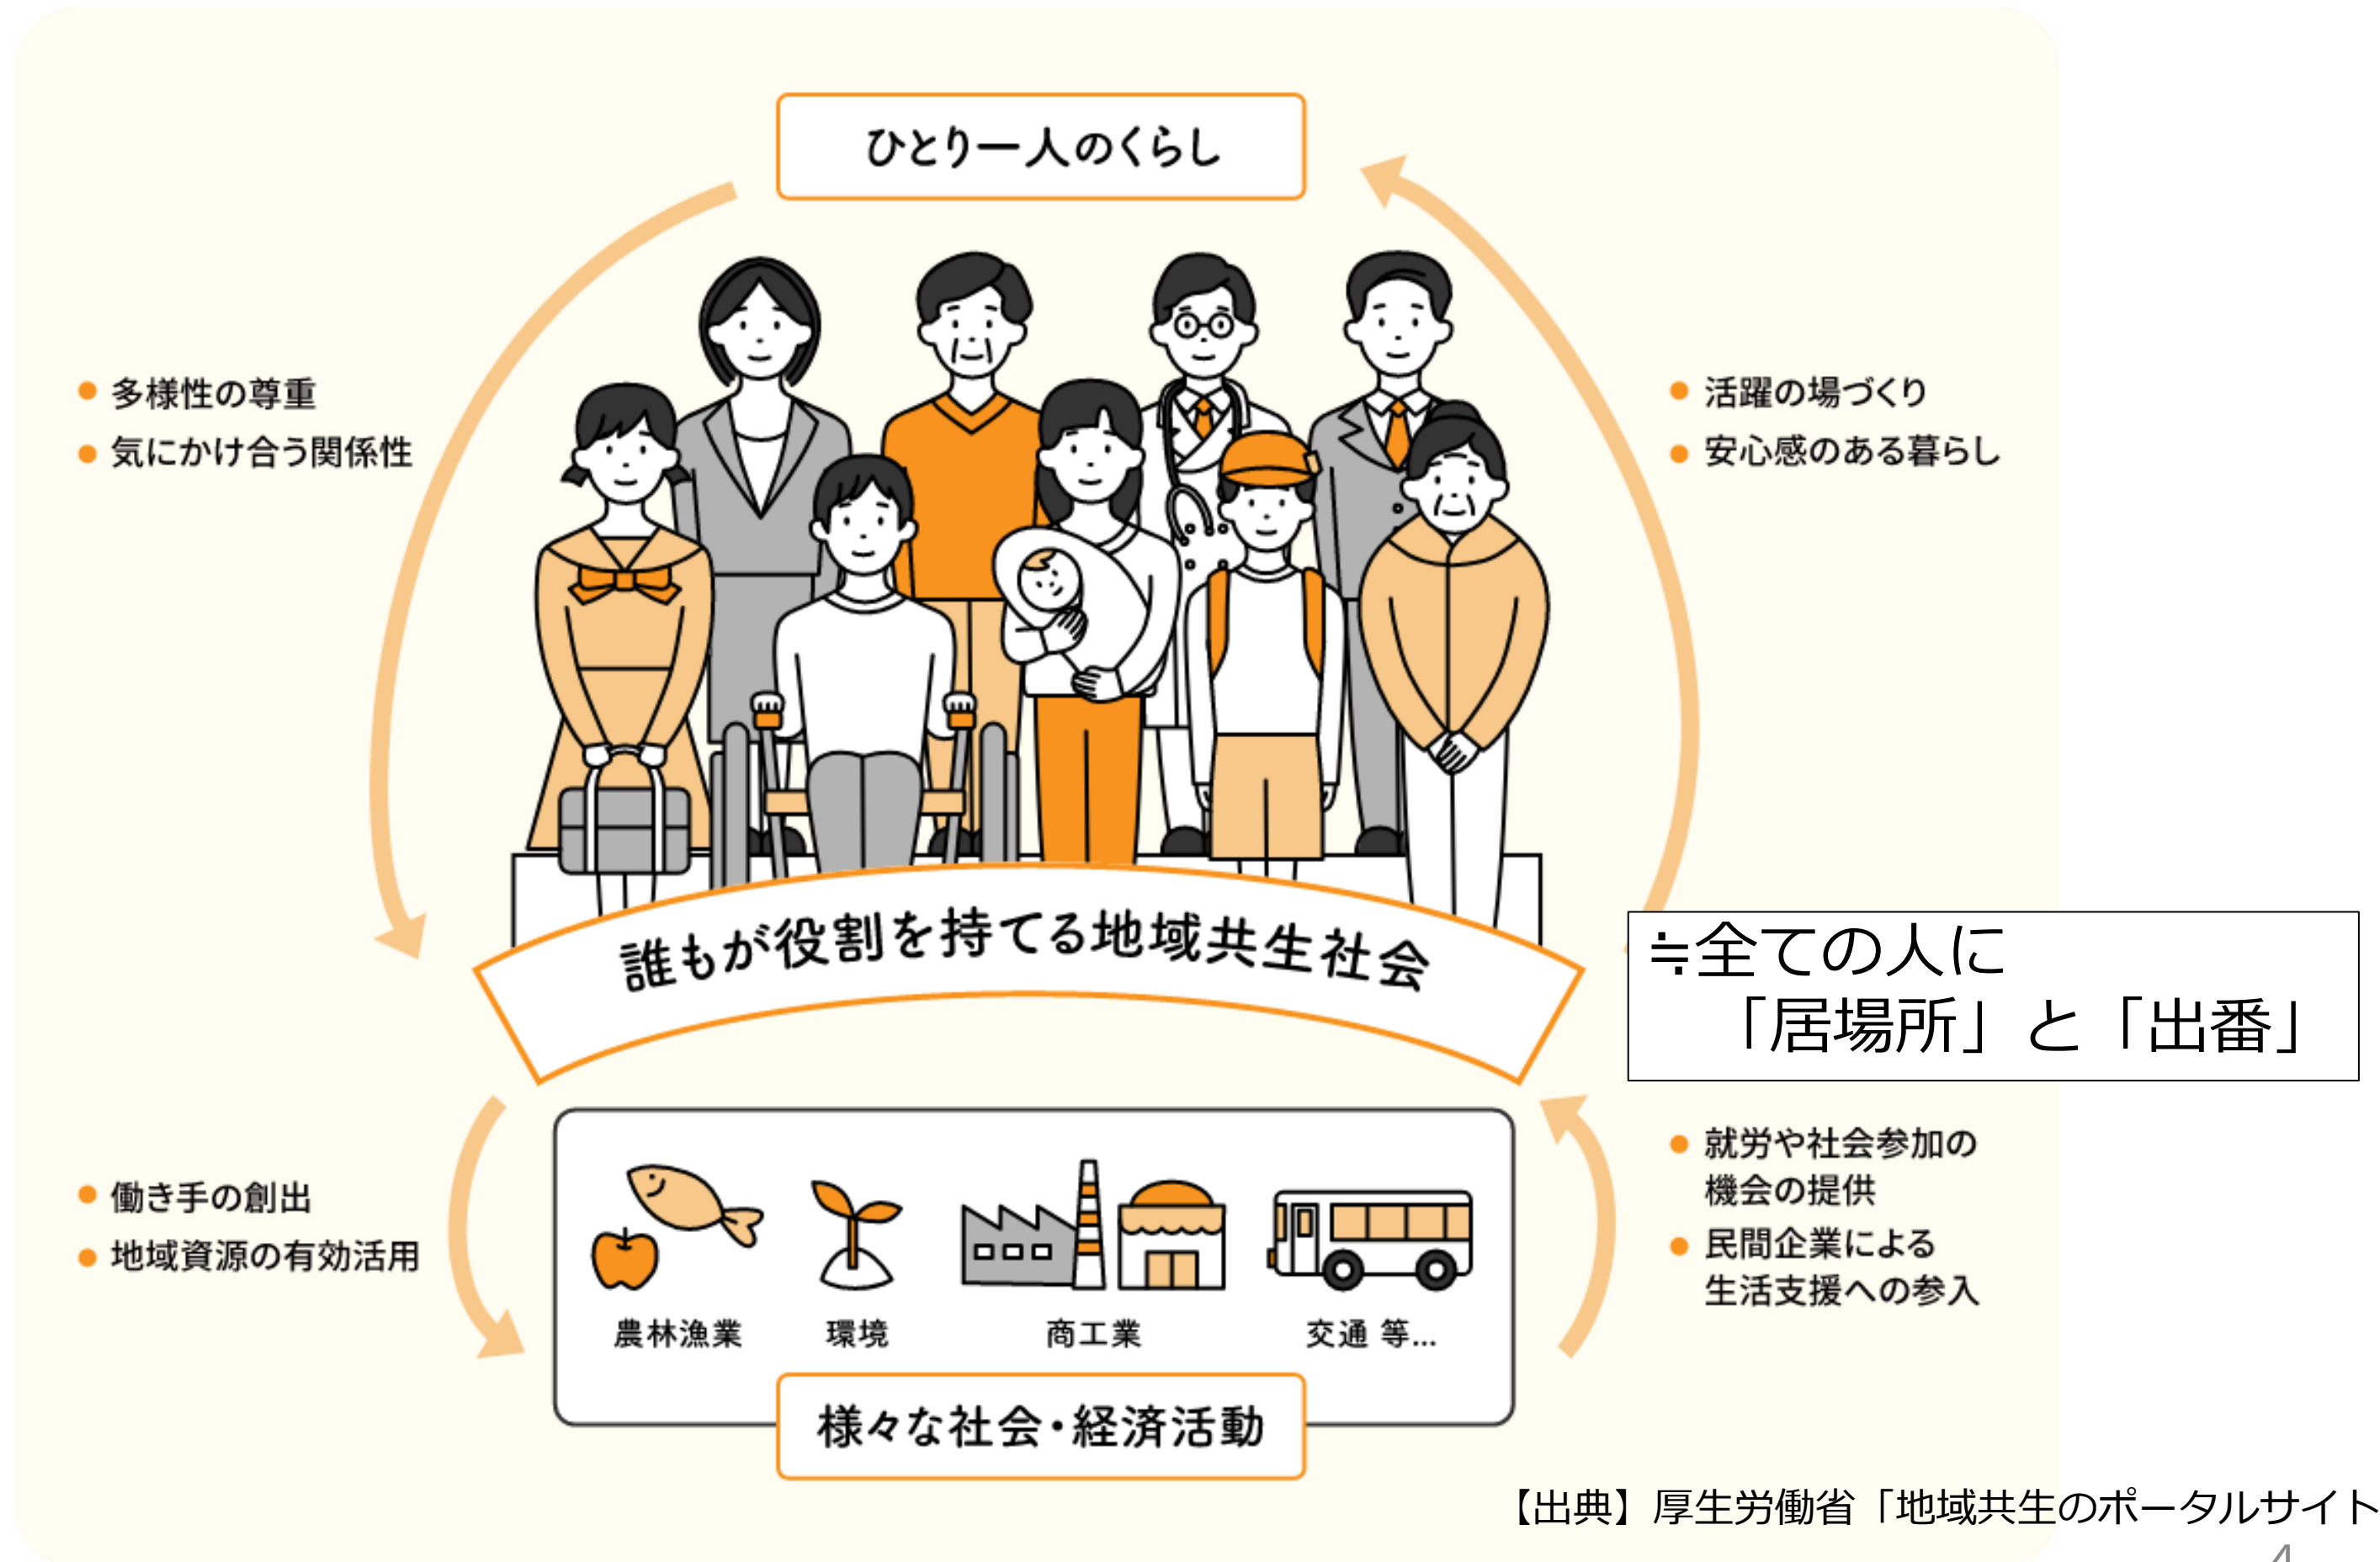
ひとり一人のくらし

● 多様性の尊重
● 気にかけ合う関係性

● 活躍の場づくり
● 安心感のある暮らし

誰もが役割を持てる地域共生社会

≒全ての人に
「居場所」と「出番」

● 働き手の創出
● 地域資源の有効活用

農林漁業　環境　商工業　交通 等...

● 就労や社会参加の機会の提供
● 民間企業による生活支援への参入

様々な社会・経済活動

【出典】厚生労働省「地域共生のポータルサイト

4